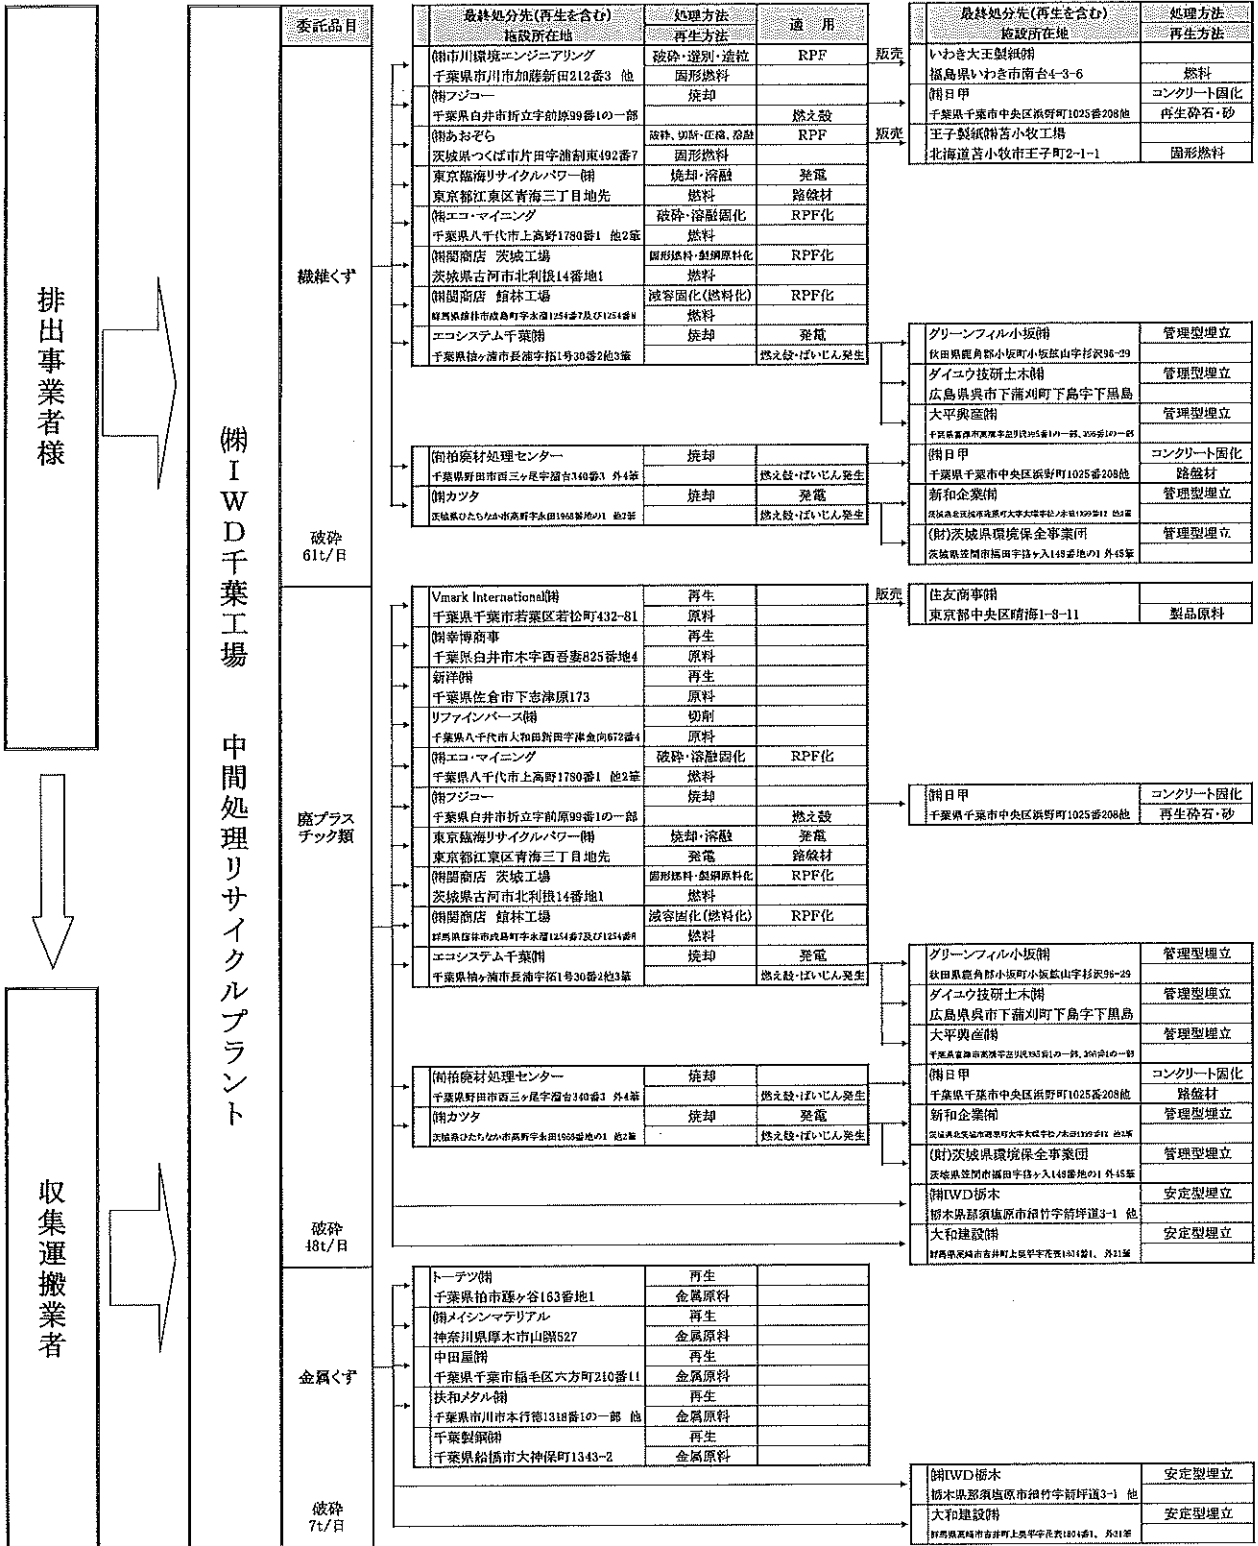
排出事業者様

収集運搬業者

㈱IWD千葉工場

中間処理リサイクルプラント

| 委託品目 |
|---|
| 繊維くず |
| 破砕 61t/日 |
| 廃プラスチック類 |
| 破砕 48t/日 |
| 金属くず |
| 破砕 7t/日 |

| 最終処分先(再生を含む) 施設所在地 | 処理方法 再生方法 | 適用 |
|---|---|---|
| ㈱市川環境エンジニアリング 千葉県市川市加藤新田212番3 他 | 破砕・選別・造粒 固形燃料 | RPF |
| ㈱フジコー 千葉県白井市折立字前原99番1の一部 | 焼却 | 燃え殻 |
| ㈱あおぞら 茨城県つくば市片田字浦割東492番7 | 破砕、切断・圧縮、溶融 固形燃料 | RPF |
| 東京臨海リサイクルパワー㈱ 東京都江東区青海三丁目地先 | 焼却・溶融 燃料 | 発電 路盤材 |
| ㈱エコ・マイニング 千葉県八千代市上高野1780番1 他2筆 | 破砕・溶融固化 燃料 | RPF化 |
| ㈱関商店 茨城工場 茨城県古河市北利根14番地1 | 固形燃料・製鋼原料化 燃料 | RPF化 |
| ㈱関商店 館林工場 群馬県館林市成島町字永宿1254番7及び1254番8 | 減容固化(燃料化) 燃料 | RPF化 |
| エコシステム千葉㈱ 千葉県袖ヶ浦市長浦字拓1号30番2他3筆 | 焼却 | 発電 燃え殻・ばいじん発生 |
| ㈲柏廃材処理センター 千葉県野田市西三ヶ尾字溜台340番3 外4筆 | 焼却 | 燃え殻・ばいじん発生 |
| ㈱カツタ 茨城県ひたちなか市高野字永田1968番地の1 他2筆 | 焼却 | 発電 燃え殻・ばいじん発生 |

販売 販売

| 最終処分先(再生を含む) 施設所在地 | 処理方法 再生方法 |
|---|---|
| いわき大王製紙㈱ 福島県いわき市南台4-3-6 | 燃料 |
| ㈱日甲 千葉県千葉市中央区浜野町1025番208他 | コンクリート固化 再生砕石・砂 |
| 王子製紙㈱苫小牧工場 北海道苫小牧市王子町2-1-1 | 固形燃料 |
| グリーンフィル小坂㈱ 秋田県鹿角郡小坂町小坂鉱山字杉沢96-29 | 管理型埋立 |
| ダイユウ技研土木㈱ 広島県呉市下蒲刈町下島字下黒島 | 管理型埋立 |
| 大平興産㈱ 千葉県富津市高溝字益引沢95番1の一部、395番1の一部 | 管理型埋立 |
| ㈱日甲 千葉県千葉市中央区浜野町1025番208他 | コンクリート固化 路盤材 |
| 新和企業㈱ 茨城県北茨城市華川町大字大塚字松ノ木沢1399番12 他3筆 | 管理型埋立 |
| (財)茨城県環境保全事業団 茨城県笠間市福田字諸ヶ入149番地の1 外45筆 | 管理型埋立 |

| 最終処分先 | 処理方法 | 適用 |
|---|---|---|
| Vmark International㈱ 千葉県千葉市若葉区若松町432-81 | 再生 原料 | |
| ㈱幸博商事 千葉県白井市木字西香妻825番地4 | 再生 原料 | |
| 新洋㈱ 千葉県佐倉市下志津原173 | 再生 原料 | |
| リファインバース㈱ 千葉県八千代市大和田新田字津金向672番4 | 切削 原料 | |
| ㈱エコ・マイニング 千葉県八千代市上高野1780番1 他2筆 | 破砕・溶融固化 燃料 | RPF化 |
| ㈱フジコー 千葉県白井市折立字前原99番1の一部 | 焼却 | 燃え殻 |
| 東京臨海リサイクルパワー㈱ 東京都江東区青海三丁目地先 | 焼却・溶融 発電 | 発電 路盤材 |
| ㈱関商店 茨城工場 茨城県古河市北利根14番地1 | 固形燃料・製鋼原料化 燃料 | RPF化 |
| ㈱関商店 館林工場 群馬県館林市成島町字永宿1254番7及び1254番8 | 減容固化(燃料化) 燃料 | RPF化 |
| エコシステム千葉㈱ 千葉県袖ヶ浦市長浦字拓1号30番2他3筆 | 焼却 | 発電 燃え殻・ばいじん発生 |
| ㈲柏廃材処理センター 千葉県野田市西三ヶ尾字溜台340番3 外4筆 | 焼却 | 燃え殻・ばいじん発生 |
| ㈱カツタ 茨城県ひたちなか市高野字永田1968番地の1 他2筆 | 焼却 | 発電 燃え殻・ばいじん発生 |

販売

| 最終処分先 | 処理方法 |
|---|---|
| 住友商事㈱ 東京都中央区晴海1-8-11 | 製品原料 |
| ㈱日甲 千葉県千葉市中央区浜野町1025番208他 | コンクリート固化 再生砕石・砂 |
| グリーンフィル小坂㈱ 秋田県鹿角郡小坂町小坂鉱山字杉沢96-29 | 管理型埋立 |
| ダイユウ技研土木㈱ 広島県呉市下蒲刈町下島字下黒島 | 管理型埋立 |
| 大平興産㈱ 千葉県富津市高溝字益引沢95番1の一部、395番1の一部 | 管理型埋立 |
| ㈱日甲 千葉県千葉市中央区浜野町1025番208他 | コンクリート固化 路盤材 |
| 新和企業㈱ 茨城県北茨城市華川町大字大塚字松ノ木沢1399番12 他3筆 | 管理型埋立 |
| (財)茨城県環境保全事業団 茨城県笠間市福田字諸ヶ入149番地の1 外45筆 | 管理型埋立 |
| ㈱IWD栃木 栃木県那須塩原市箒竹字箭坪道3-1 他 | 安定型埋立 |
| 大和建設㈱ 群馬県高崎市吉井町上奥平字茂呂1804番1、外21筆 | 安定型埋立 |

| 最終処分先 | 処理方法 | 適用 |
|---|---|---|
| トーテツ㈱ 千葉県柏市篠ヶ谷163番地1 | 再生 金属原料 | |
| ㈱メイシンマテリアル 神奈川県厚木市山際527 | 再生 金属原料 | |
| 中田屋㈱ 千葉県千葉市稲毛区六方町210番11 | 再生 金属原料 | |
| 扶和メタル㈱ 千葉県市川市本行徳1318番1の一部 他 | 再生 金属原料 | |
| 千葉製鋼㈱ 千葉県船橋市大神保町1343-2 | 再生 金属原料 | |

| 最終処分先 | 処理方法 |
|---|---|
| ㈱IWD栃木 栃木県那須塩原市箒竹字箭坪道3-1 他 | 安定型埋立 |
| 大和建設㈱ 群馬県高崎市吉井町上奥平字茂呂1804番1、外21筆 | 安定型埋立 |